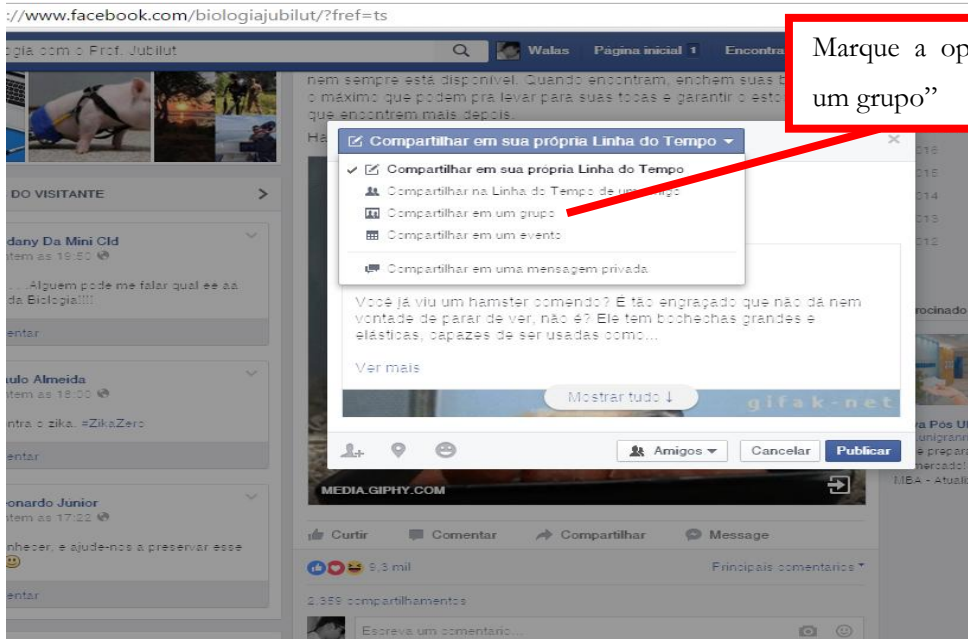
://www.facebook.com/biologiajubilut/?fref=ts

gia com o Prof. Jubilut

Walas Página inicial 1 Encontra

Marque a op
um grupo"

nem sempre está disponível. Quando encontram, enchem suas b
o máximo que podem pra levar para suas tocas e garantir o esto
que encontrem mais depois.

Ha

Compartilhar em sua própria Linha do Tempo

✓ Compartilhar em sua própria Linha do Tempo
Compartilhar na Linha do Tempo de um amigo
Compartilhar em um grupo
Compartilhar em um evento
Compartilhar em uma mensagem privada

Você já viu um hamster comendo? É tão engraçado que não dá nem vontade de parar de ver, não é? Ele tem bochechas grandes e elásticas, capazes de ser usadas como...

Ver mais

Mostrar tudo ↓

gifak-net

Amigos Cancelar Publicar

DO VISITANTE

dany Da Mini Cld
tem as 19:50

. . . Alguem pode me falar qual ée aa da Biologia!!!!

entar

ulo Almeida
tem as 18:00

ntra o zika. #ZikaZero

entar

onardo Júnior
tem as 17:22

nhecer, e ajude-nos a preservar esse

entar

MEDIA.GIPHY.COM

Curtir Comentar Compartilhar Message

9,3 mil Principais comentários

2.959 compartilhamentos

Escreva um comentário...

016
016
014
013
012

rocinado

a Pós U
unigrann
e prepara
mercado!
MBA - Atuali